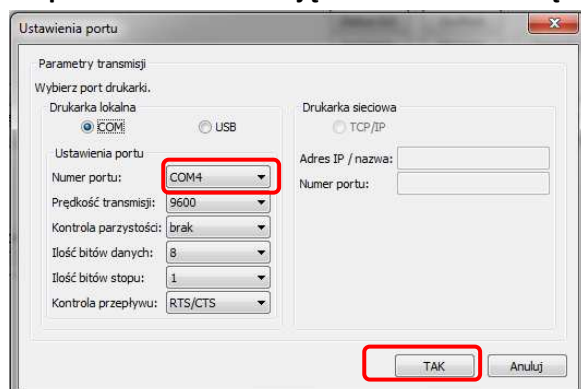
Ustawienia portu

Parametry transmisji

Wybierz port drukarki.

Drukarka lokalna

COM

USB

Drukarka sieciowa

TCP/IP

Ustawienia portu

Numer portu: COM4

Prędkość transmisji: 9600

Kontrola parzystości: brak

Ilość bitów danych: 8

Ilość bitów stopu: 1

Kontrola przepływu: RTS/CTS

Adres IP / nazwa:

Numer portu:

TAK

Anuluj